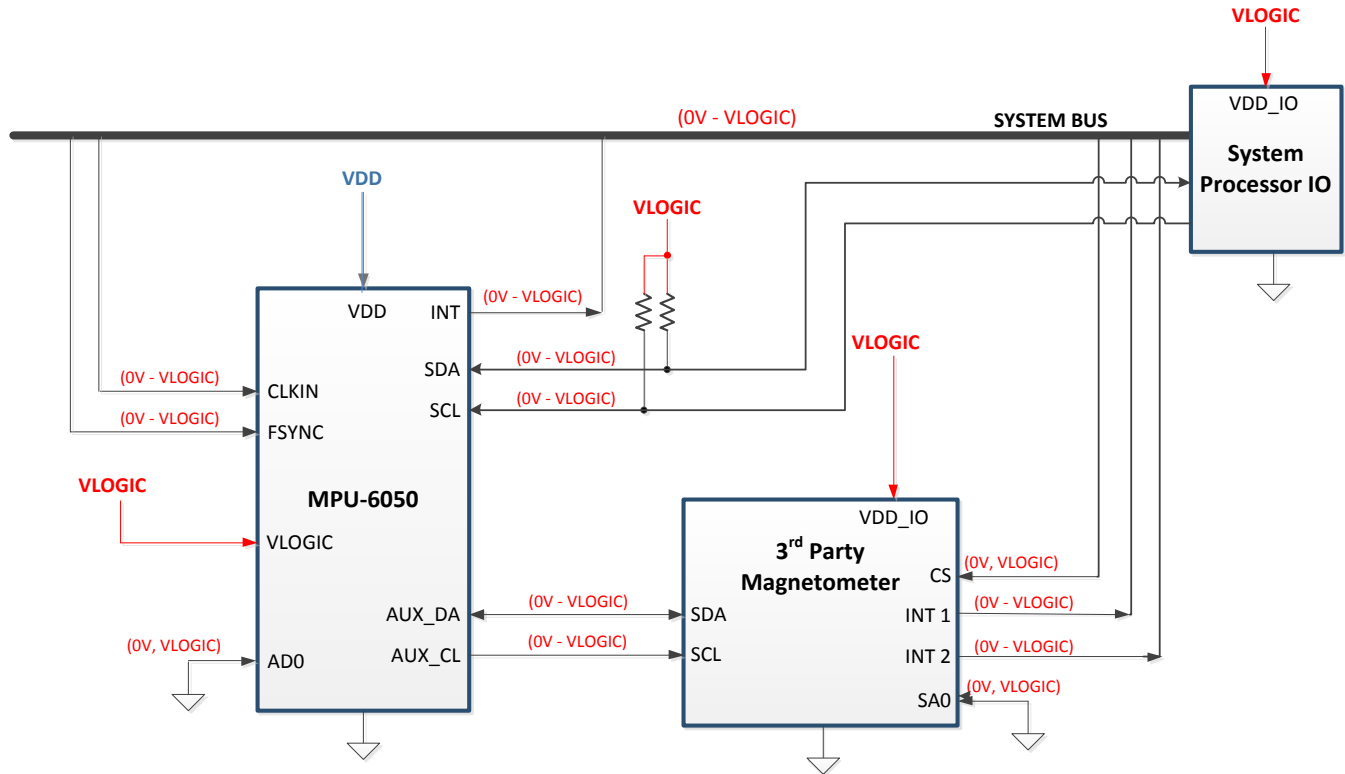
VLOGIC

VDD_IO

System Processor IO

(0V - VLOGIC)

SYSTEM BUS

VDD

VLOGIC

VLOGIC

VDD

INT

(0V - VLOGIC)

SDA

(0V - VLOGIC)

SCL

(0V - VLOGIC)

(0V - VLOGIC)

CLKIN

(0V - VLOGIC)

FSYNC

VLOGIC

MPU-6050

VLOGIC

VDD_IO

3$^{rd}$ Party Magnetometer

(0V, VLOGIC)

CS

AUX_DA

(0V - VLOGIC)

SDA

INT 1

(0V - VLOGIC)

(0V, VLOGIC)

AD0

AUX_CL

(0V - VLOGIC)

SCL

INT 2

(0V - VLOGIC)

(0V, VLOGIC)

SA0